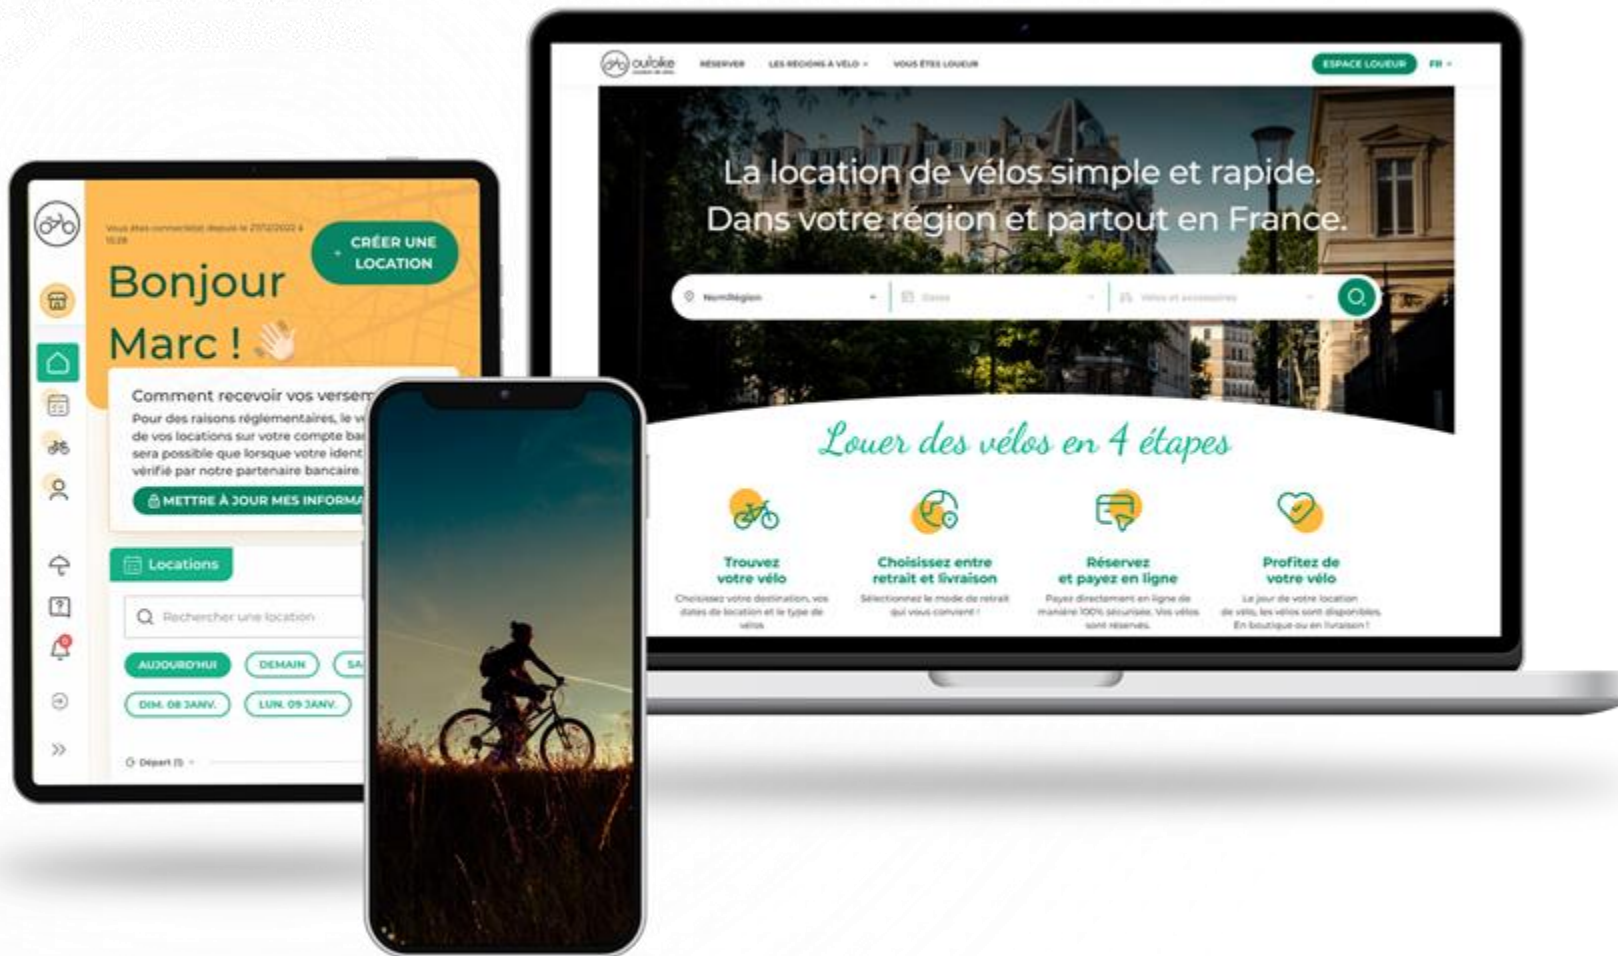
Vous êtes connecté(e) depuis le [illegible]

+ CRÉER UNE LOCATION

Bonjour Marc ! 👋

Comment recevoir vos versem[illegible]

Pour des raisons réglementaires, le v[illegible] de vos locations sur votre compte ba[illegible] sera possible que lorsque votre ident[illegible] vérifié par notre partenaire bancaire.

METTRE À JOUR MES INFORMA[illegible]

Locations

Rechercher une location

AUJOURD'HUI DEMAIN SA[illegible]

DIM. 08 JANV. LUN. 09 JANV.

Départ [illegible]

outbike

RÉSERVER LES RÉGIONS À VÉLO VOUS ÊTES LOUEUR ESPACE LOUEUR FR

La location de vélos simple et rapide.
Dans votre région et partout en France.

Nom/Région Dates Vélos et accessoires

Louer des vélos en 4 étapes

Trouvez votre vélo
Choisissez votre destination, vos dates de location et le type de vélos

Choisissez entre retrait et livraison
Sélectionnez le mode de retrait qui vous convient !

Réservez et payez en ligne
Payez directement en ligne de manière 100% sécurisée. Vos vélos sont réservés.

Profitez de votre vélo
Le jour de votre location de vélo, les vélos sont disponibles. En boutique ou en livraison !